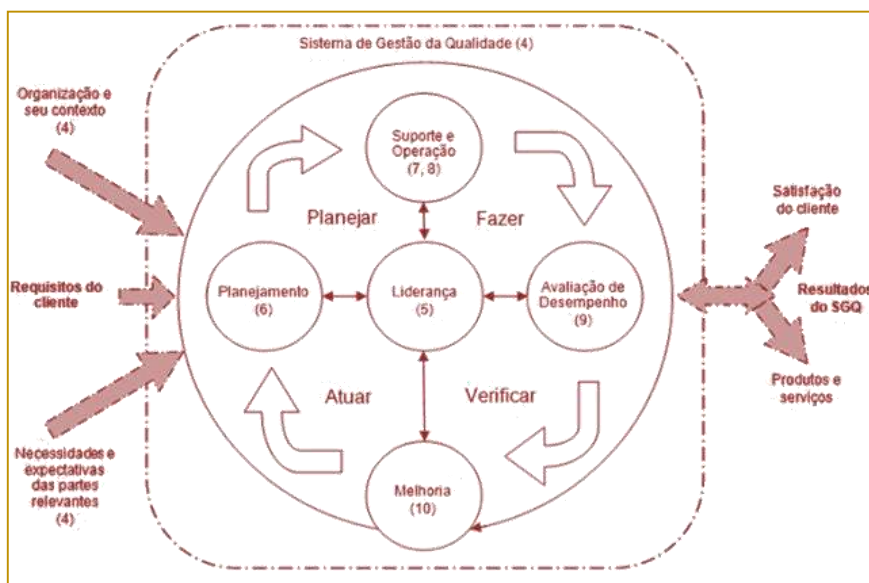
Sistema de Gestão da Qualidade (4)

Organização e seu contexto (4)

Requisitos do cliente

Necessidades e expectativas das partes relevantes (4)

Suporte e Operação (7, 8)

Planejar

Fazer

Planejamento (6)

Liderança (5)

Avaliação de Desempenho (9)

Atuar

Verificar

Melhoria (10)

Satisfação do cliente

Resultados do SGQ

Produtos e serviços